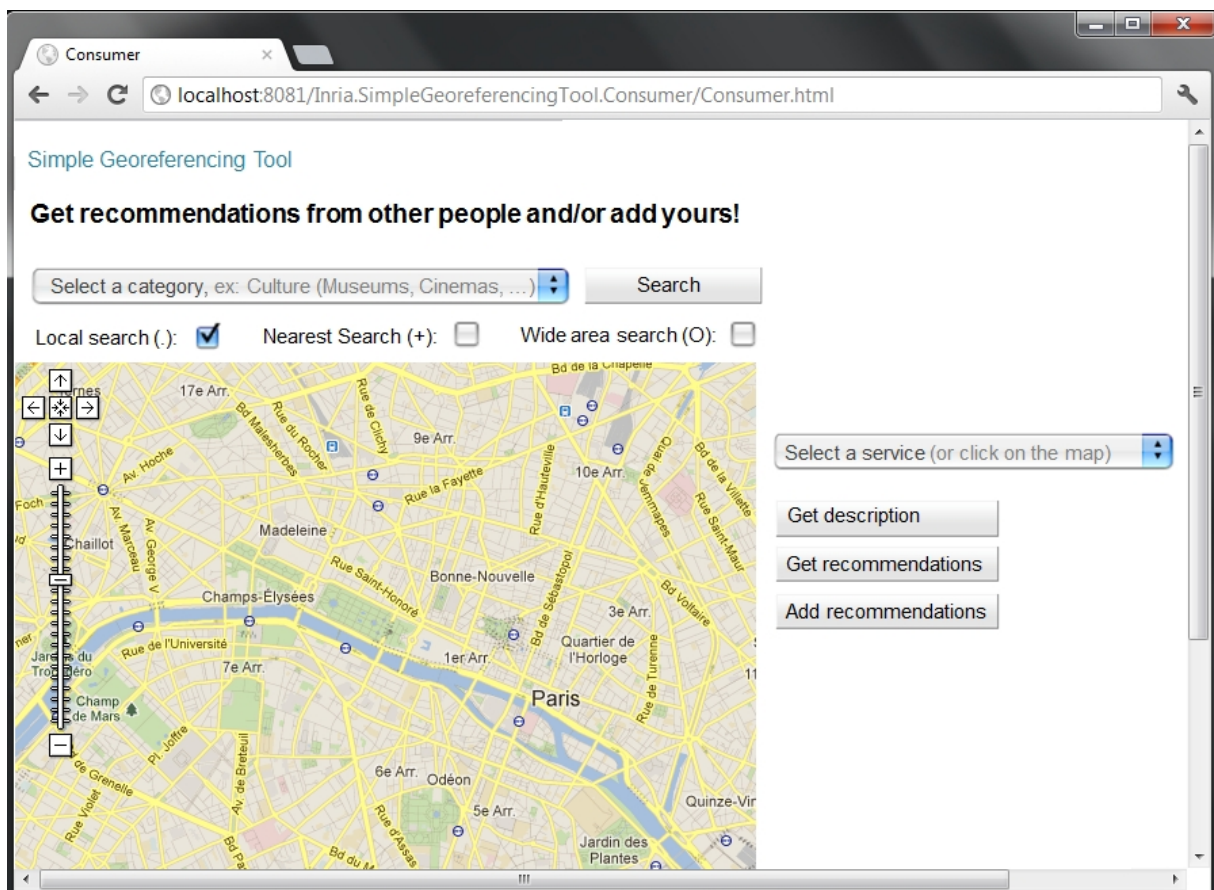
Consumer

localhost:8081/Inria.SimpleGeoreferencingTool.Consumer/Consumer.html

Simple Georeferencing Tool

Get recommendations from other people and/or add yours!

Select a category, ex: Culture (Museums, Cinemas, ...)

Search

Local search (.):

Nearest Search (+):

Wide area search (O):

Bd de la Chapelle
17e Arr.
Bd Malesherbes
Rue du Rocher
Rue de Clichy
9e Arr.
Rue la Fayette
10e Arr.
Rue d'Hauteville
Quai de Jemmapes
Bd de la Villette
Rue Saint-Maur
Av. Hoche
Foch
Av. Marceau
Av. George V
Chaillot
Madeleine
Rue Saint-Honoré
Bonne-Nouvelle
Bd de Sébastopol
Bd Voltaire
Champs-Élysées
3e Arr.
Rue de l'Université
Quartier de l'Horloge
Rue de Turenne
7e Arr.
1er Arr.
Paris
Champ de Mars
Pl. Joffre
Av. de Breteuil
6e Arr.
Odéon
de Grenelle
Rue Violet
Rue d'Assas
5e Arr.
Quinze-Vir
Jardin des Plantes
Bd du M
Bd Pa

Select a service (or click on the map)

Get description

Get recommendations

Add recommendations